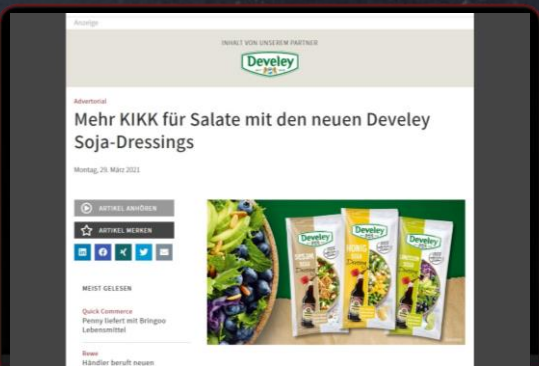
Anzeige

INHALT VON UNSEREM PARTNER

Develey

Advertorial

Mehr KIKK für Salate mit den neuen Develey Soja-Dressings

Montag, 29. März 2021

ARTIKEL ANHÖREN

ARTIKEL MERKEN

MEIST GELESEN

Quick Commerce
Penny liefert mit Bringoo Lebensmittel

Rewe
Händler beruft neuen

Develey
SESAM SOJA Dressing

Develey
KOKOS SOJA Dressing

Develey
LIMETTEN SOJA Dressing